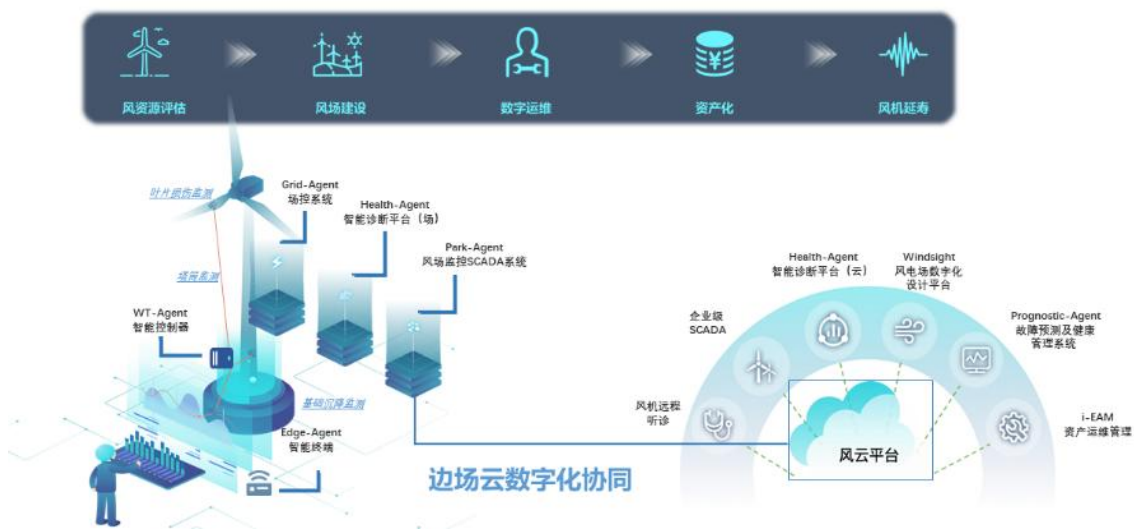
风资源评估
风场建设
数字运维
资产化
风机延寿

叶片损伤监测
Grid-Agent
场控系统
Health-Agent
智能诊断平台（场）
Park-Agent
风场监控SCADA系统
塔筒监测
WT-Agent
智能控制器
基础沉降监测
Edge-Agent
智能终端

Health-Agent
智能诊断平台（云）
Windsight
风电场数字化
设计平台
企业级
SCADA
Prognostic-Agent
故障预测及健康
管理系统
风机远程
听诊
i-EAM
资产运维管理
风云平台

边场云数字化协同